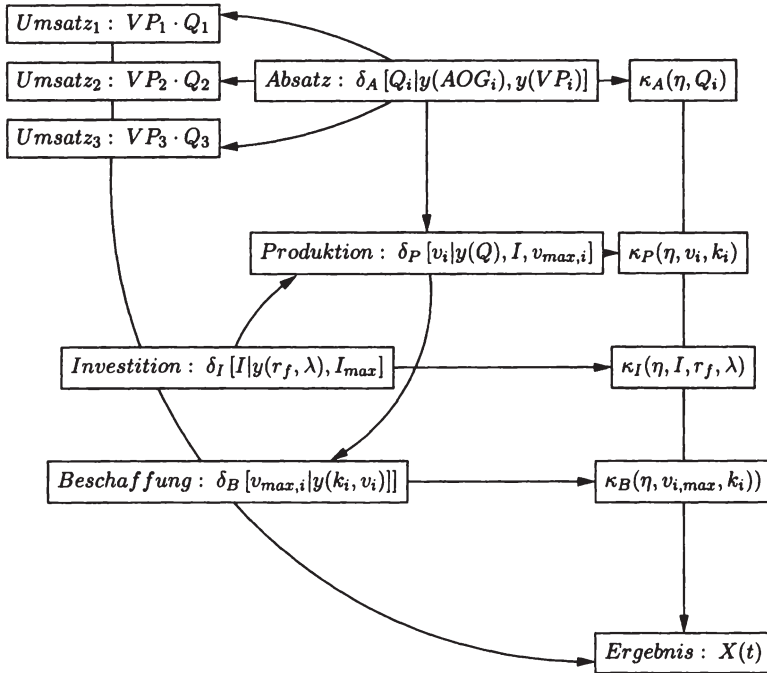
$Umsatz_1: VP_1 \cdot Q_1$

$Umsatz_2: VP_2 \cdot Q_2$

$Absatz: \delta_A [Q_i | y(AOG_i), y(VP_i)]$

$\kappa_A(\eta, Q_i)$

$Umsatz_3: VP_3 \cdot Q_3$

$Produktion: \delta_P [v_i | y(Q), I, v_{max,i}]$

$\kappa_P(\eta, v_i, k_i)$

$Investition: \delta_I [I | y(r_f, \lambda), I_{max}]$

$\kappa_I(\eta, I, r_f, \lambda)$

$Beschaffung: \delta_B [v_{max,i} | y(k_i, v_i)]]$

$\kappa_B(\eta, v_{i,max}, k_i))$

$Ergebnis: X(t)$